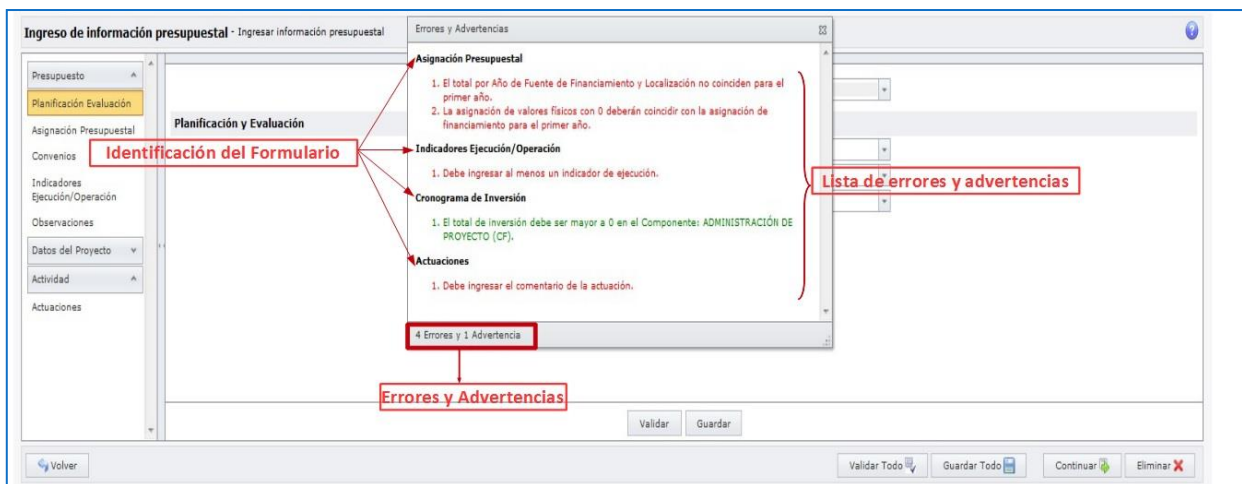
Ingreso de información presupuestal - Ingresar información presupuestal

Presupuesto
Planificación Evaluación
Asignación Presupuestal
Convenios
Indicadores Ejecución/Operación
Observaciones
Datos del Proyecto
Actividad
Actuaciones

Planificación y Evaluación

Identificación del Formulario

Errores y Advertencias

Asignación Presupuestal
1. El total por Año de Fuente de Financiamiento y Localización no coinciden para el primer año.
2. La asignación de valores físicos con 0 deberán coincidir con la asignación de financiamiento para el primer año.

Indicadores Ejecución/Operación
1. Debe ingresar al menos un indicador de ejecución.

Cronograma de Inversión
1. El total de inversión debe ser mayor a 0 en el Componente: ADMINISTRACIÓN DE PROYECTO (CF).

Actuaciones
1. Debe ingresar el comentario de la actuación.

4 Errores y 1 Advertencia

Lista de errores y advertencias

Errores y Advertencias

Validar
Guardar

Volver
Validar Todo
Guardar Todo
Continuar
Eliminar